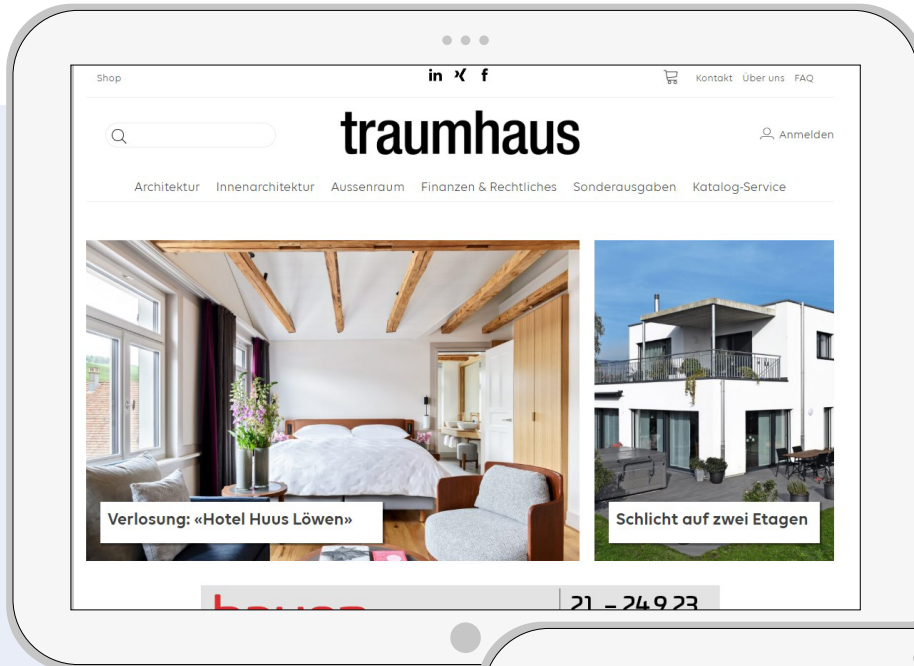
Shop

in X f

Kontakt Über uns FAQ

traumhaus

Anmelden

Architektur Innenarchitektur Aussenraum Finanzen & Rechtliches Sonderausgaben Katalog-Service

Verlosung: «Hotel Huus Löwen»

Schlicht auf zwei Etagen

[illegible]

21. – 24.9.23